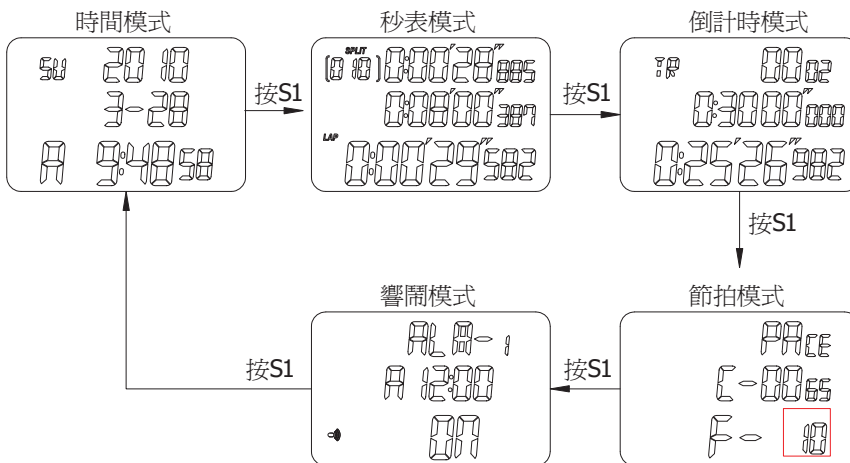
時間模式

SU 20 10
3-28
A 9:48 58

按S1

秒表模式

SPLIT
(0 10) 0:00'28" 885
0:08'00" 387
LAP
0:00'29" 582

按S1

倒計時模式

TR 00 02
0:30'00" 000
0:25'26" 982

按S1

節拍模式

PACE
C-00 65
F- 10

按S1

響鬧模式

ALA- 1
A 12:00
ON

按S1